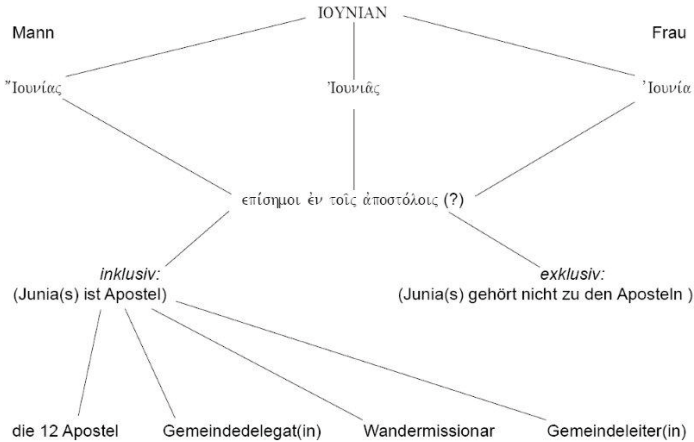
ΙΟΥΝΙΑΝ

Mann

Frau

Ἰουνίας

Ἰουνιᾶς

Ἰουνία

επίσημοι ἐν τοῖς ἀποστόλοις (?)

*inklusiv:*
(Junia(s) ist Apostel)

*exklusiv:*
(Junia(s) gehört nicht zu den Aposteln )

die 12 Apostel

Gemeindedelegat(in)

Wandermissionar

Gemeindeleiter(in)